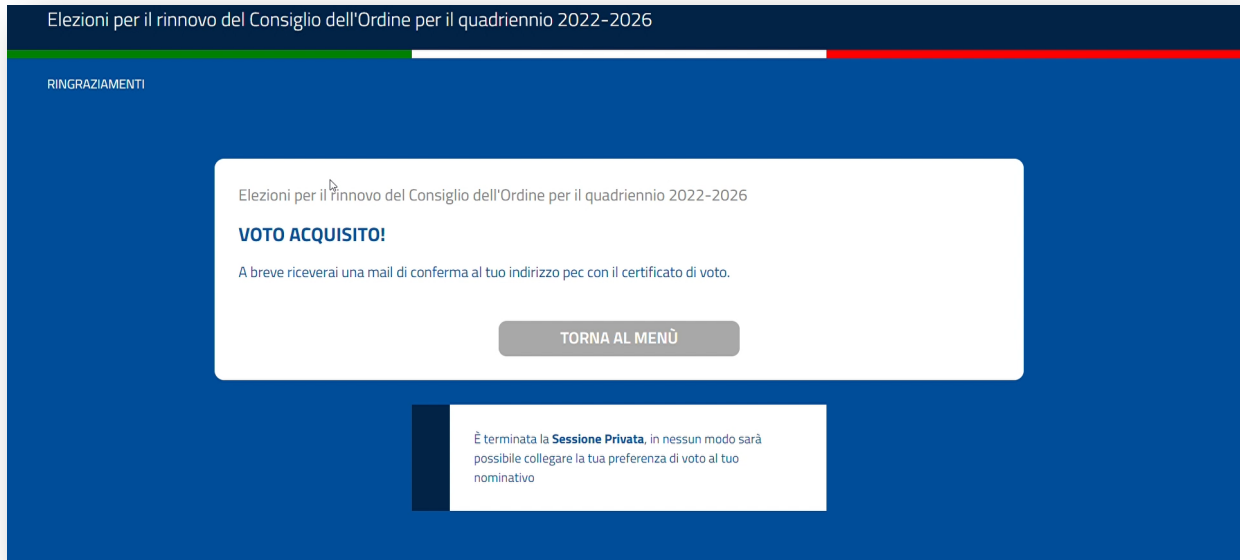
Elezioni per il rinnovo del Consiglio dell'Ordine per il quadriennio 2022-2026

RINGRAZIAMENTI

Elezioni per il rinnovo del Consiglio dell'Ordine per il quadriennio 2022-2026

VOTO ACQUISITO!

A breve riceverai una mail di conferma al tuo indirizzo pec con il certificato di voto.

TORNA AL MENÙ

È terminata la **Sessione Privata**, in nessun modo sarà possibile collegare la tua preferenza di voto al tuo nominativo